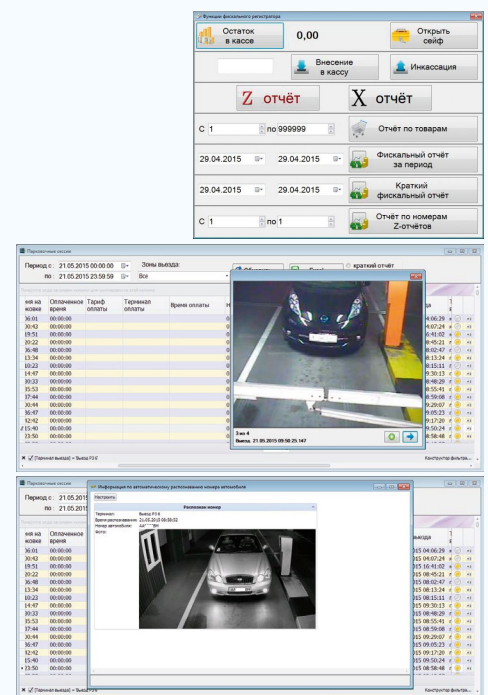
Функции фискального регистратора

Остаток в кассе

0,00

Открыть сейф

Внесение в кассу

Инкассация

Z отчёт

X отчёт

С 1

по 999999

Отчёт по товарам

29.04.2015

29.04.2015

Фискальный отчёт за период

29.04.2015

29.04.2015

Краткий фискальный отчёт

С 1

по 1

Отчёт по номерам Z-отчётов

Парковочные сессии

Период с: 21.05.2015 00:00:00

по: 21.05.2015 23:59:59

Зоны выезда:

Все

краткий отчёт

| эня на ковке | Оплаченное время | Тариф оплаты | Терминал оплаты | Время оплаты |
|---|---|---|---|---|
| 36:01 | 00:00:00 | | | |
| 30:42 | 00:00:00 | | | |
| 19:51 | 00:00:00 | | | |
| 20:22 | 00:00:00 | | | |
| 36:48 | 00:00:00 | | | |
| 13:34 | 00:00:00 | | | |
| 10:23 | 00:00:00 | | | |
| 14:47 | 00:00:00 | | | |
| 30:33 | 00:00:00 | | | |
| 35:53 | 00:00:00 | | | |
| 37:44 | 00:00:00 | | | |
| 30:44 | 00:00:00 | | | |
| 36:47 | 00:00:00 | | | |
| 12:42 | 00:00:00 | | | |
| 15:40 | 00:00:00 | | | |
| 33:50 | 00:00:00 | | | |

Зона 4

Выезд. 21.05.2015 09:50:25.147

выезда

15 04:06:29
15 04:07:24
15 06:41:02
15 08:45:21
15 08:02:47
15 08:13:24
15 08:15:11
15 09:30:13
15 08:48:29
15 08:55:41
15 08:59:08
15 09:29:07
15 09:05:23
15 09:17:20
15 09:50:24
15 08:58:48

[Терминал выезда] = Выезд Р3.6

Конструктор фильтра...

Парковочные сессии

Период с: 21.05.2015

по: 21.05.2015

Информация по автоматическому распознаванию номера автомобиля

Настроить

Распознан номер

Терминал: Выезд Р3.6
Время распознавания: 21.05.2015 09:50:52
Номер автомобиля: А4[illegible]
Фото:

| эня на ковке | Оплаченное время |
|---|---|
| 36:01 | 00:00:00 |
| 30:42 | 00:00:00 |
| 19:51 | 00:00:00 |
| 20:22 | 00:00:00 |
| 36:48 | 00:00:00 |
| 13:34 | 00:00:00 |
| 10:23 | 00:00:00 |
| 14:47 | 00:00:00 |
| 30:33 | 00:00:00 |
| 35:53 | 00:00:00 |
| 37:44 | 00:00:00 |
| 30:44 | 00:00:00 |
| 36:47 | 00:00:00 |
| 12:42 | 00:00:00 |
| 15:40 | 00:00:00 |
| 33:50 | 00:00:00 |

выезда

15 04:06:29
15 04:07:24
15 06:41:02
15 08:45:21
15 08:02:47
15 08:13:24
15 08:15:11
15 09:30:13
15 08:48:29
15 08:55:41
15 08:59:08
15 09:29:07
15 09:05:23
15 09:17:20
15 09:50:24
15 08:58:48

[Терминал выезда] = Выезд Р3.6

Конструктор фильтра...